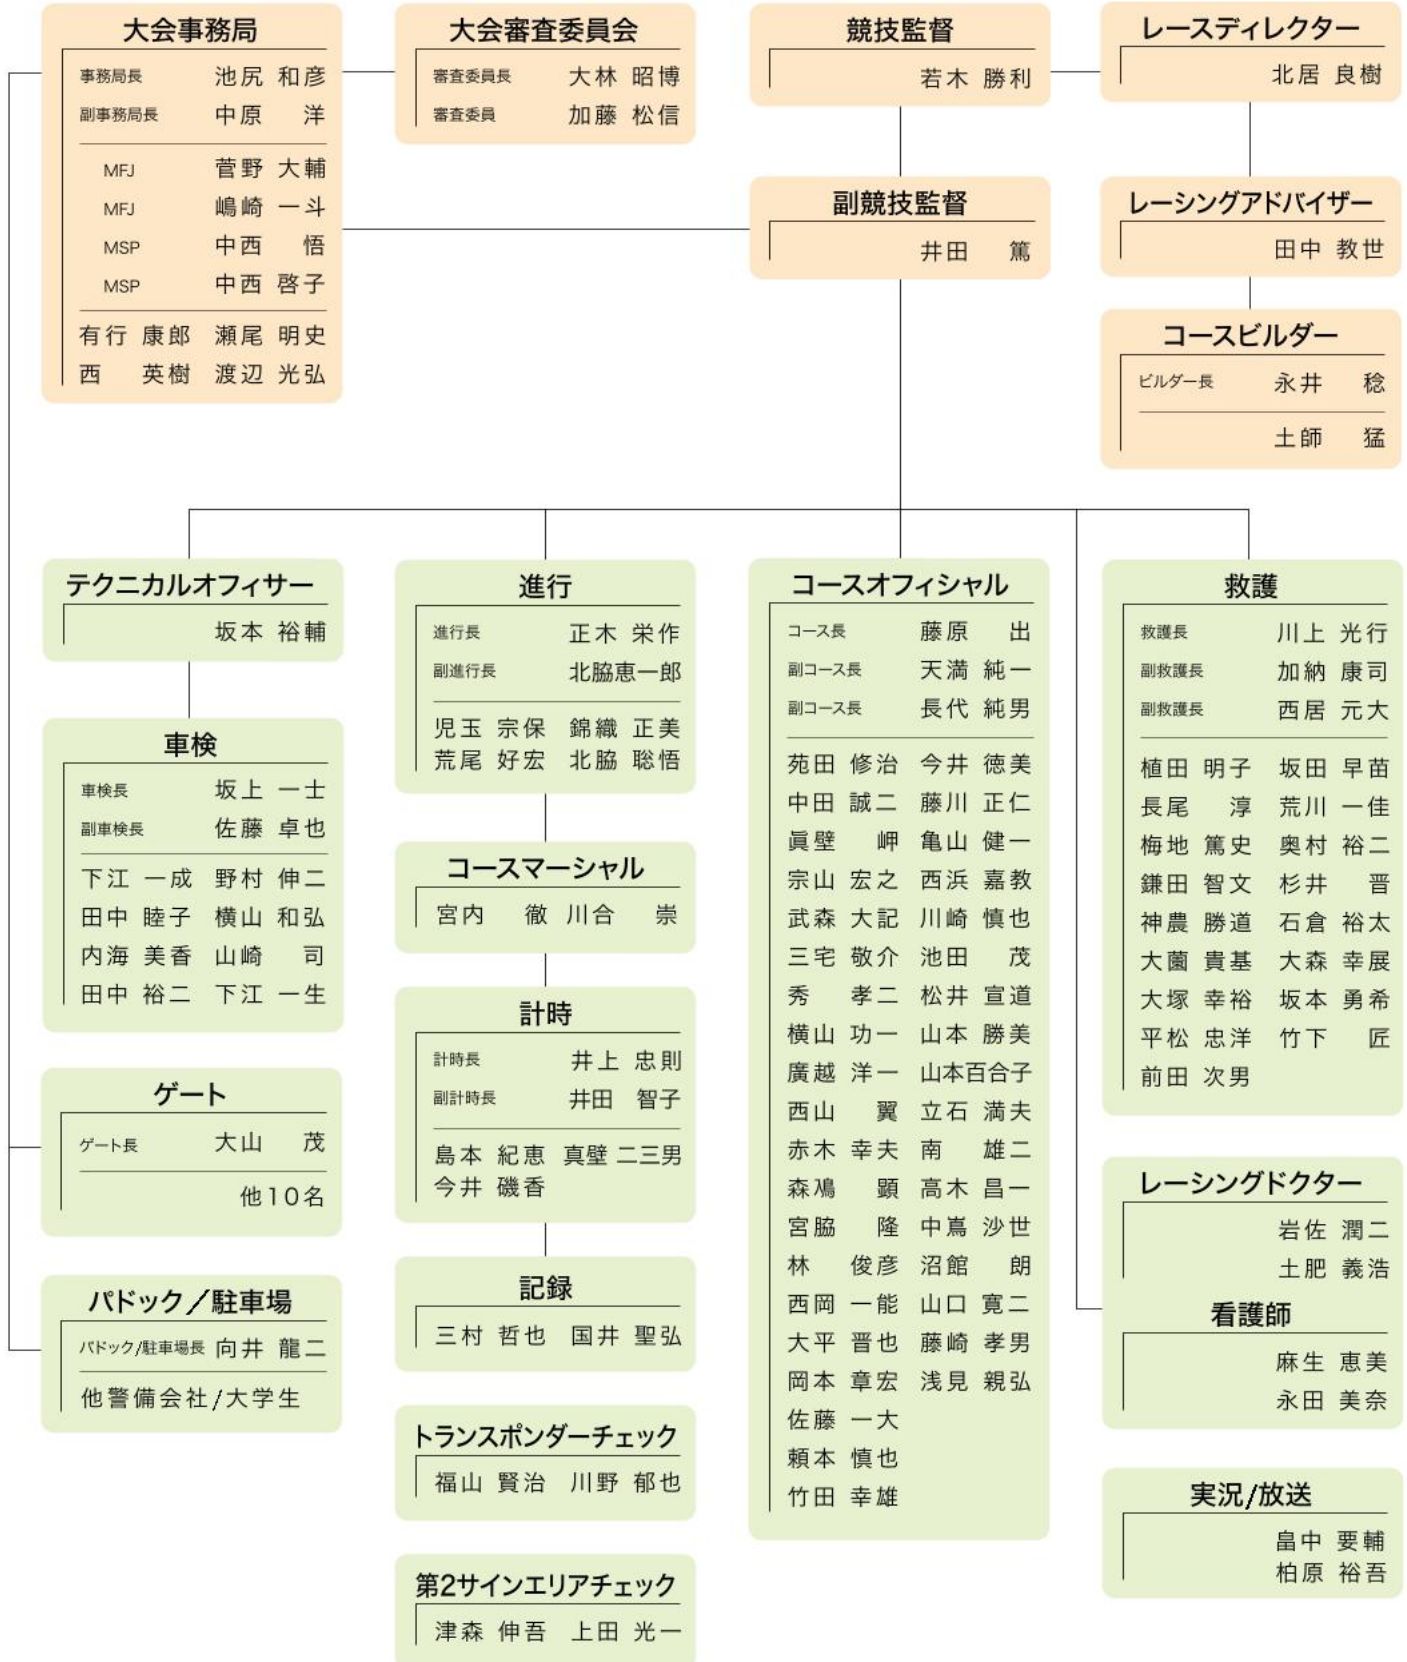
大会事務局
事務局長 池尻 和彦
副事務局長 中原 洋
MFJ 菅野 大輔
MFJ 嶋崎 一斗
MSP 中西 悟
MSP 中西 啓子
有行 康郎 瀬尾 明史
西 英樹 渡辺 光弘

大会審査委員会
審査委員長 大林 昭博
審査委員 加藤 松信

競技監督
若木 勝利

レースディレクター
北居 良樹

副競技監督
井田 篤

レーシングアドバイザー
田中 教世

コースビルダー
ビルダー長 永井 稔
土師 猛

テクニカルオフィサー
坂本 裕輔

車検
車検長 坂上 一士
副車検長 佐藤 卓也
下江 一成 野村 伸二
田中 睦子 横山 和弘
内海 美香 山崎 司
田中 裕二 下江 一生

ゲート
ゲート長 大山 茂
他10名

パドック／駐車場
パドック/駐車場長 向井 龍二
他警備会社/大学生

進行
進行長 正木 栄作
副進行長 北脇恵一郎
児玉 宗保 錦織 正美
荒尾 好宏 北脇 聡悟

コースマーシャル
宮内 徹 川合 崇

計時
計時長 井上 忠則
副計時長 井田 智子
島本 紀恵 真壁 二三男
今井 磯香

記録
三村 哲也 国井 聖弘

トランスポンダーチェック
福山 賢治 川野 郁也

第2サインエリアチェック
津森 伸吾 上田 光一

コースオフィシャル
コース長 藤原 出
副コース長 天満 純一
副コース長 長代 純男
苑田 修治 今井 徳美
中田 誠二 藤川 正仁
眞壁 岬 亀山 健一
宗山 宏之 西浜 嘉教
武森 大記 川崎 慎也
三宅 敬介 池田 茂
秀 孝二 松井 宣道
横山 功一 山本 勝美
廣越 洋一 山本百合子
西山 翼 立石 満夫
赤木 幸夫 南 雄二
森嶋 顕 高木 昌一
宮脇 隆 中嶌 沙世
林 俊彦 沼館 朗
西岡 一能 山口 寛二
大平 晋也 藤崎 孝男
岡本 章宏 浅見 親弘
佐藤 一大
頼本 慎也
竹田 幸雄

救護
救護長 川上 光行
副救護長 加納 康司
副救護長 西居 元大
植田 明子 坂田 早苗
長尾 淳 荒川 一佳
梅地 篤史 奥村 裕二
鎌田 智文 杉井 晋
神農 勝道 石倉 裕太
大薗 貴基 大森 幸展
大塚 幸裕 坂本 勇希
平松 忠洋 竹下 匠
前田 次男

レーシングドクター
岩佐 潤二
土肥 義浩

看護師
麻生 恵美
永田 美奈

実況/放送
畠中 要輔
柏原 裕吾